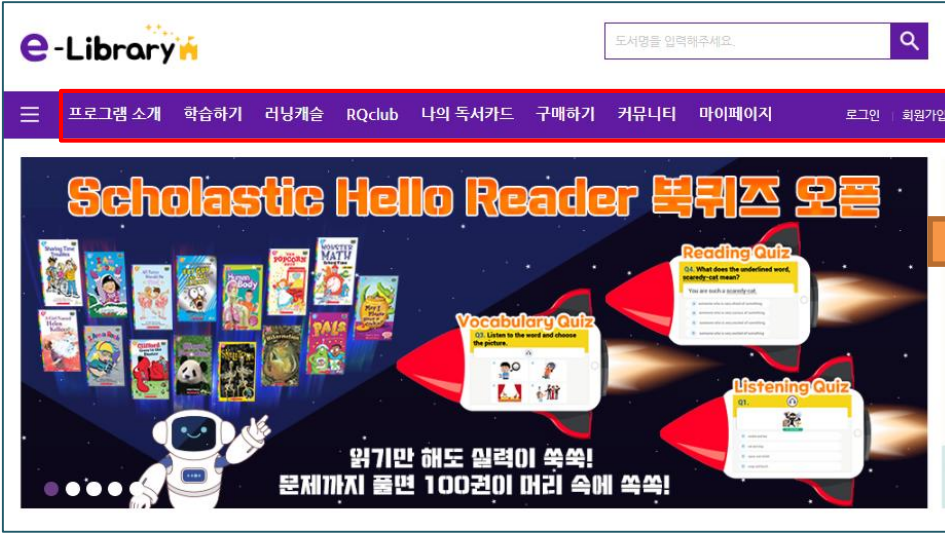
e-Library

도서명을 입력해주세요.

프로그램 소개 학습하기 러닝캐슬 RQclub 나의 독서카드 구매하기 커뮤니티 마이페이지 로그인 회원가입

Scholastic Hello Reader 북퀴즈 오픈

Reading Quiz
Q4. What does the underlined word, scaredy-cat mean?
You are such a scaredy-cat.

Vocabulary Quiz
Q3. Listen to the word and choose the picture.

Listening Quiz
Q1.

읽기만 해도 실력이 쑥쑥!
문제까지 풀면 100권이 머리 속에 쏙쏙!